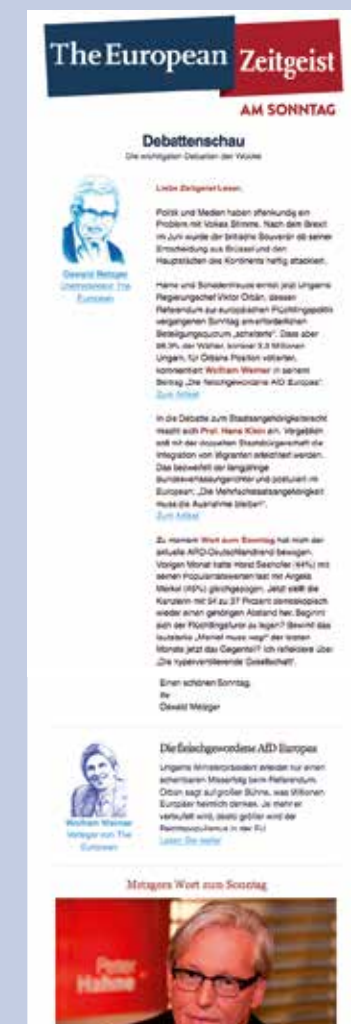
The European Zeitgeist

AM SONNTAG

Debattenschau

Die wichtigsten Debatten der Woche

Oswald Metzger Chefredakteur The European

Liebe Zeitgeist-Leser,

Politik und Medien haben offenkundig ein Problem mit Volkes Stimme. Nach dem Brexit im Juni wurde der britische Souverän ob seiner Entscheidung aus Brüssel und den Hauptstädten des Kontinents heftig attackiert.

Hame und Schadenfreude ernten jetzt Ungarns Regierungschef Viktor Orbán, dessen Referendum zur europäischen Flüchtlingspolitik vergangenen Sonntag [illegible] Beteiligungsquorum „scheiterte". Dass aber 98,3% der Wähler, konkret 3,3 Millionen Ungarn, für Orbáns Position votierten, kommentiert Wolfram Weimer in seinem Beitrag „Die fleischgewordene AfD Europas".
Zum Artikel

In die Debatte zum Staatsangehörigkeitsrecht mischt sich Prof. Hans Klein ein. Vergeblich soll mit der doppelten Staatsbürgerschaft die Integration von Migranten erleichtert werden. Das bezweifelt der langjährige Bundesverfassungsrichter und postuliert im European: „Die Mehrfachstaatsangehörigkeit muss die Ausnahme bleiben".
Zum Artikel

Zu meinem Wort zum Sonntag hat mich der aktuelle ARD-Deutschlandtrend bewogen. Vorigen Monat hatte Horst Seehofer (44%) mit seinen Popularitätswerten fast mit Angela Merkel (45%) gleichgezogen. Jetzt stellt die Kanzlerin mit 54 zu 37 Prozent demoskopisch wieder einen gehörigen Abstand her. Beginnt sich der Flüchtlingsfuror zu legen? Bewirkt das lautstarke „Merkel muss weg" der letzten Monate jetzt das Gegenteil? Ich reflektiere über „Die hyperventilierende Gesellschaft".

Einen schönen Sonntag,
Ihr
Oswald Metzger

Wolfram Weimer Verleger von The European

Die fleischgewordene AfD Europas

Ungarns Ministerpräsident erleidet nur einen scheinbaren Misserfolg beim Referendum. Orbán sagt auf großer Bühne, was Millionen Europäer heimlich denken. Je mehr er verteufelt wird, desto größer wird der Rechtspopulismus in der EU.
Lesen Sie mehr

Metzgers Wort zum Sonntag

Peter Hahne